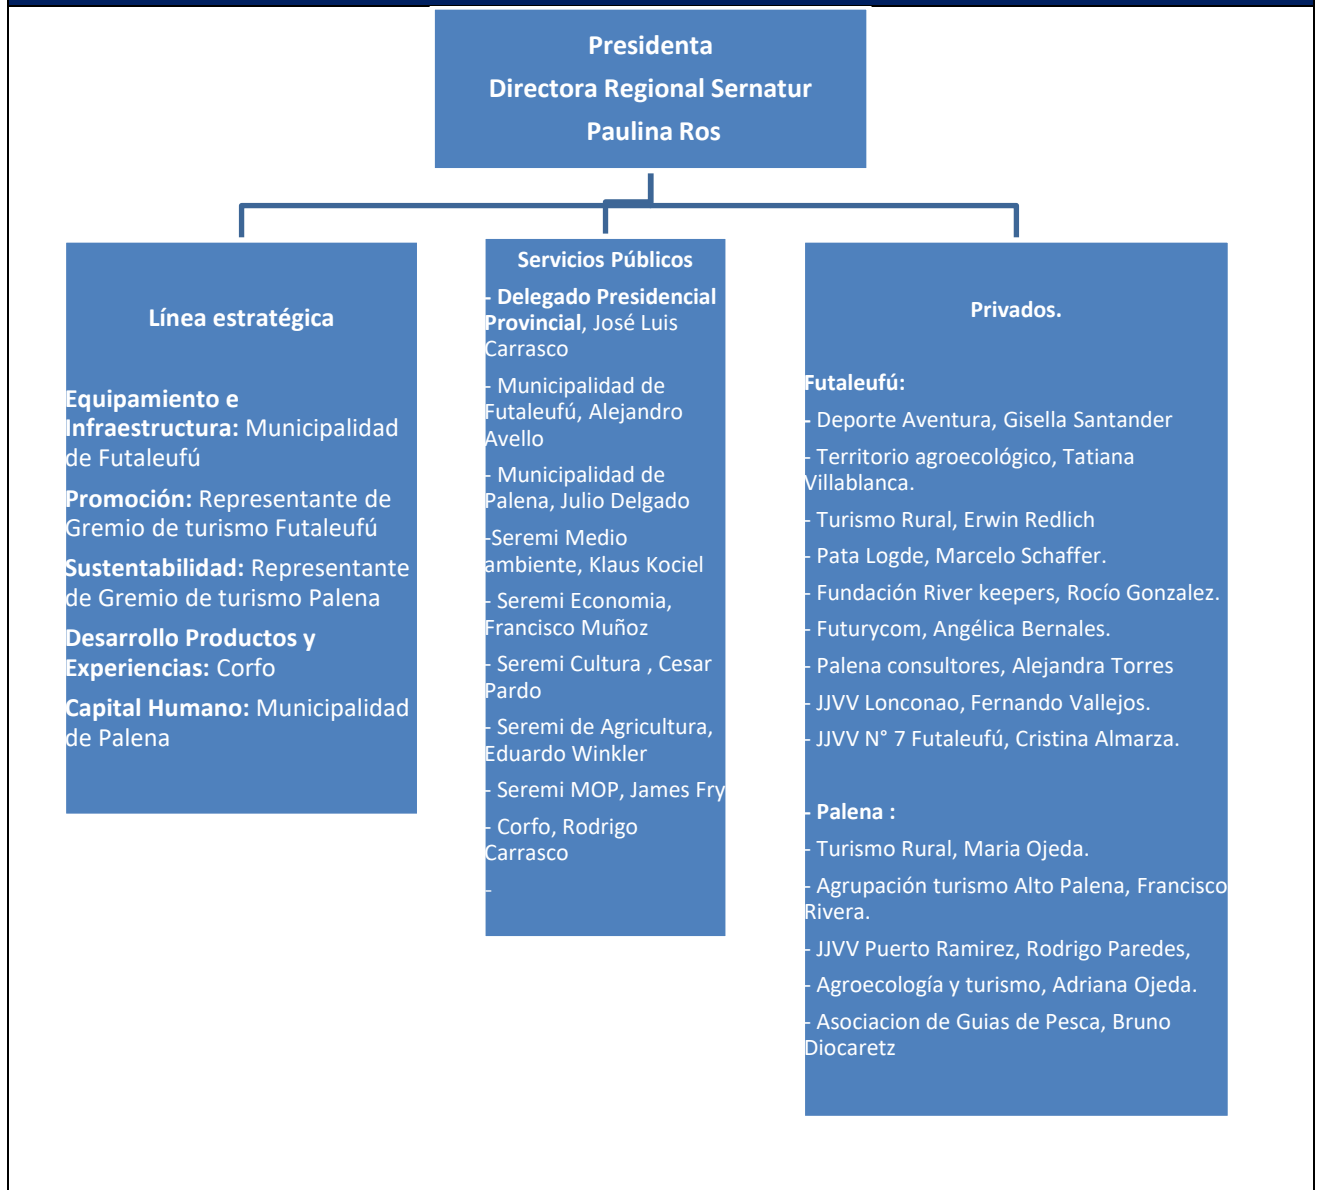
Presidenta
Directora Regional Sernatur
Paulina Ros

Línea estratégica

Equipamiento e Infraestructura: Municipalidad de Futaleufú

Promoción: Representante de Gremio de turismo Futaleufú

Sustentabilidad: Representante de Gremio de turismo Palena

Desarrollo Productos y Experiencias: Corfo

Capital Humano: Municipalidad de Palena

Servicios Públicos

- Delegado Presidencial Provincial, José Luis Carrasco

- Municipalidad de Futaleufú, Alejandro Avello

- Municipalidad de Palena, Julio Delgado

-Seremi Medio ambiente, Klaus Kociel

- Seremi Economia, Francisco Muñoz

- Seremi Cultura , Cesar Pardo

- Seremi de Agricultura, Eduardo Winkler

- Seremi MOP, James Fry

- Corfo, Rodrigo Carrasco

-

Privados.

Futaleufú:

- Deporte Aventura, Gisella Santander

- Territorio agroecológico, Tatiana Villablanca.

- Turismo Rural, Erwin Redlich

- Pata Logde, Marcelo Schaffer.

- Fundación River keepers, Rocío Gonzalez.

- Futurycom, Angélica Bernales.

- Palena consultores, Alejandra Torres

- JJVV Lonconao, Fernando Vallejos.

- JJVV N° 7 Futaleufú, Cristina Almarza.

- Palena :

- Turismo Rural, Maria Ojeda.

- Agrupación turismo Alto Palena, Francisco Rivera.

- JJVV Puerto Ramirez, Rodrigo Paredes,

- Agroecología y turismo, Adriana Ojeda.

- Asociacion de Guias de Pesca, Bruno Diocaretz